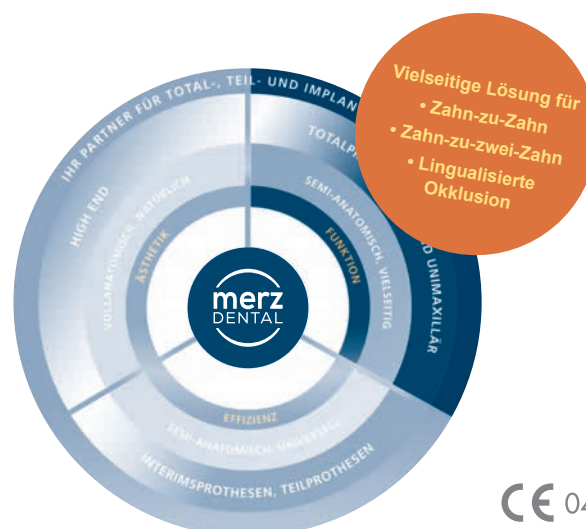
IHR PARTNER FÜR TOTAL-, TEIL- UND IMPLAN

Vielseitige Lösung für
• Zahn-zu-Zahn
• Zahn-zu-zwei-Zahn
• Lingualisierte Okklusion

TOTALP

D UNIMAXILLÄR

HIGH END

VOLLANATOMISCH, NATÜRLICH

ÄSTHETIK

SEMI-ANATOMISCH, VIELSEITIG

FUNKTION

merz
DENTAL

EFFIZIENZ

SEMI-ANATOMISCH, UNIVERSELL

INTERIMSPROTHESEN, TEILPROTHESEN

CE 04